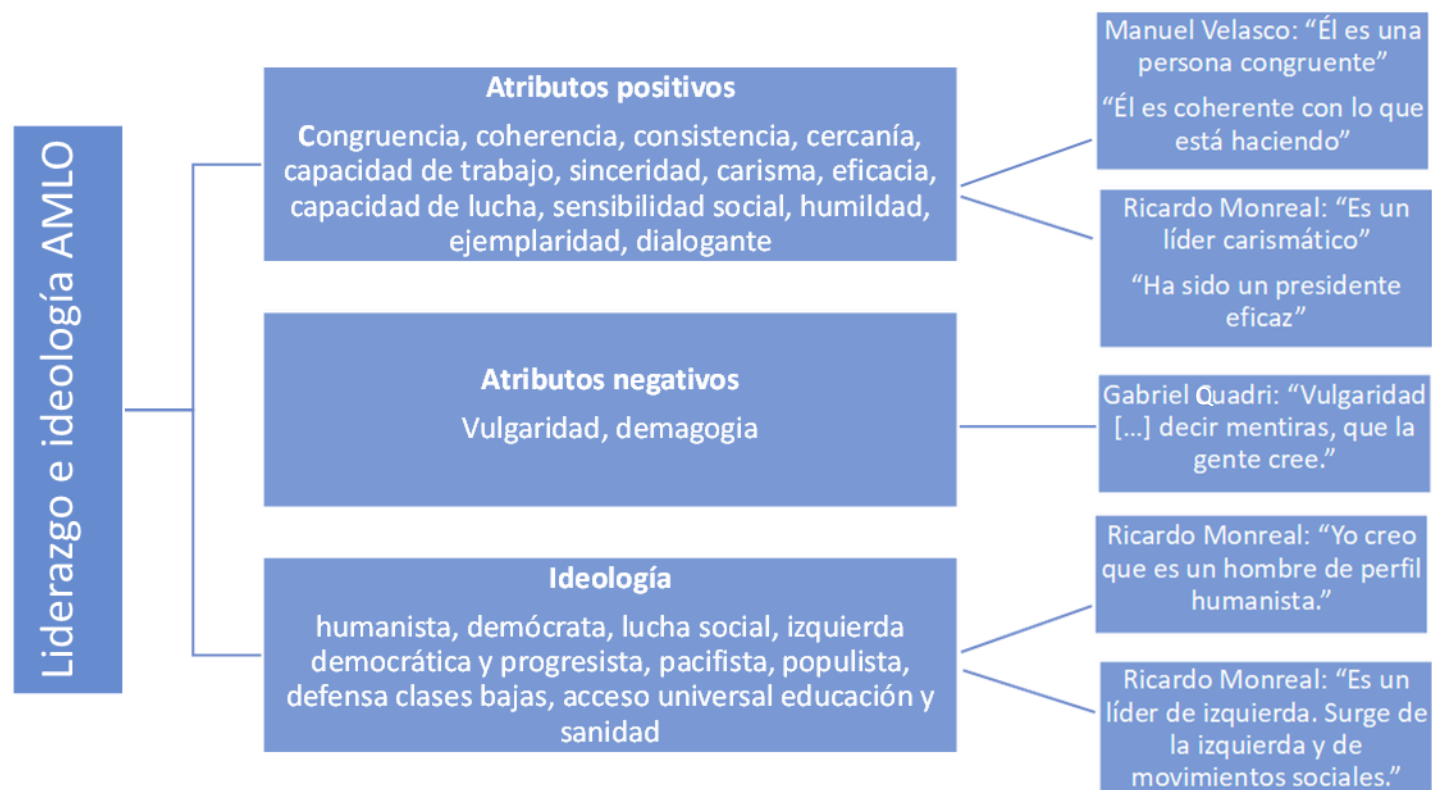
Liderazgo e ideología AMLO

Atributos positivos

Congruencia, coherencia, consistencia, cercanía, capacidad de trabajo, sinceridad, carisma, eficacia, capacidad de lucha, sensibilidad social, humildad, ejemplaridad, dialogante

Manuel Velasco: "Él es una persona congruente"

"Él es coherente con lo que está haciendo"

Ricardo Monreal: "Es un líder carismático"

"Ha sido un presidente eficaz"

Atributos negativos

Vulgaridad, demagogia

Gabriel Quadri: "Vulgaridad [...] decir mentiras, que la gente cree."

Ideología

humanista, demócrata, lucha social, izquierda democrática y progresista, pacifista, populista, defensa clases bajas, acceso universal educación y sanidad

Ricardo Monreal: "Yo creo que es un hombre de perfil humanista."

Ricardo Monreal: "Es un líder de izquierda. Surge de la izquierda y de movimientos sociales."